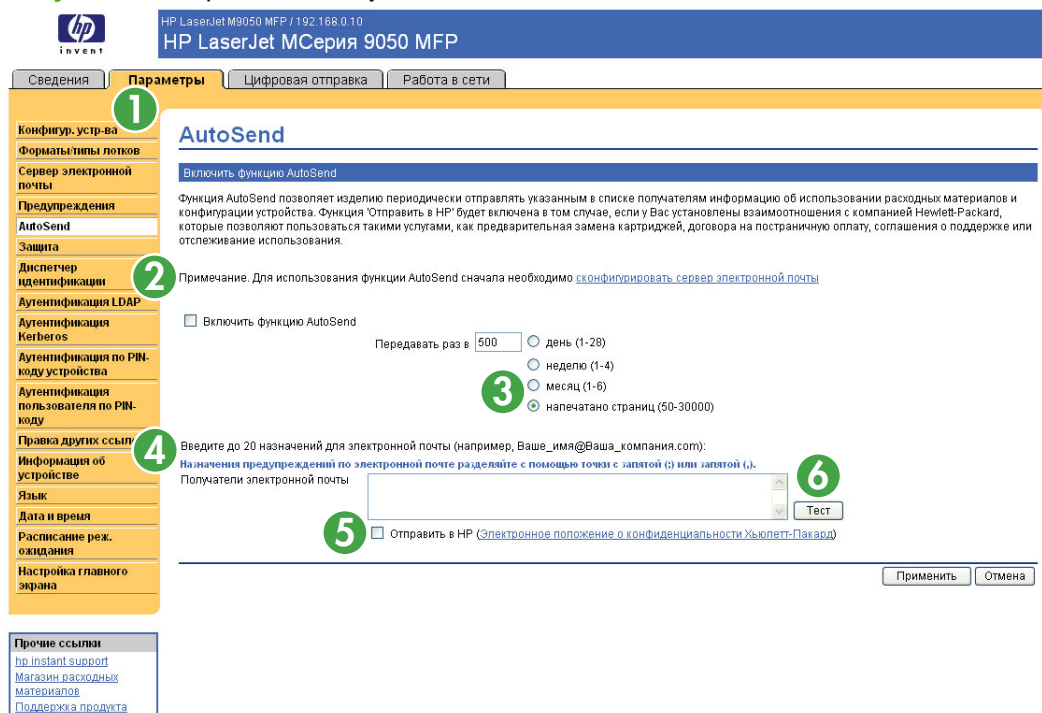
invent

HP LaserJet M9050 MFP / 192.168.0.10
HP LaserJet MСерия 9050 MFP

Сведения | Параметры | Цифровая отправка | Работа в сети

1

Конфигур. устр-ва
Форматы/типы лотков
Сервер электронной почты
Предупреждения
AutoSend
Защита
Диспетчер идентификации
Аутентификация LDAP
Аутентификация Kerberos
Аутентификация по PIN-коду устройства
Аутентификация пользователя по PIN-коду
Правка других ссыл
Информация об устройстве
Язык
Дата и время
Расписание реж. ожидания
Настройка главного экрана

Прочие ссылки
hp instant support
Магазин расходных материалов
Поддержка продукта

AutoSend

Включить функцию AutoSend

Функция AutoSend позволяет изделию периодически отправлять указанным в списке получателям информацию об использовании расходных материалов и конфигурации устройства. Функция 'Отправить в HP' будет включена в том случае, если у Вас установлены взаимоотношения с компанией Hewlett-Packard, которые позволяют пользоваться такими услугами, как предварительная замена картриджей, договора на постраничную оплату, соглашения о поддержке или отслеживание использования.

2

Примечание. Для использования функции AutoSend сначала необходимо сконфигурировать сервер электронной почты

Включить функцию AutoSend

Передавать раз в 500 день (1-28)
неделю (1-4)
3
месяц (1-6)
напечатано страниц (50-30000)

4

Введите до 20 назначений для электронной почты (например, Ваше_имя@Ваша_компания.com):
Назначения предупреждений по электронной почте разделяйте с помощью точки с запятой (;) или запятой (,).
Получатели электронной почты

6
Тест

5
Отправить в HP (Электронное положение о конфиденциальности Хьюлетт-Пакард)

Применить | Отмена